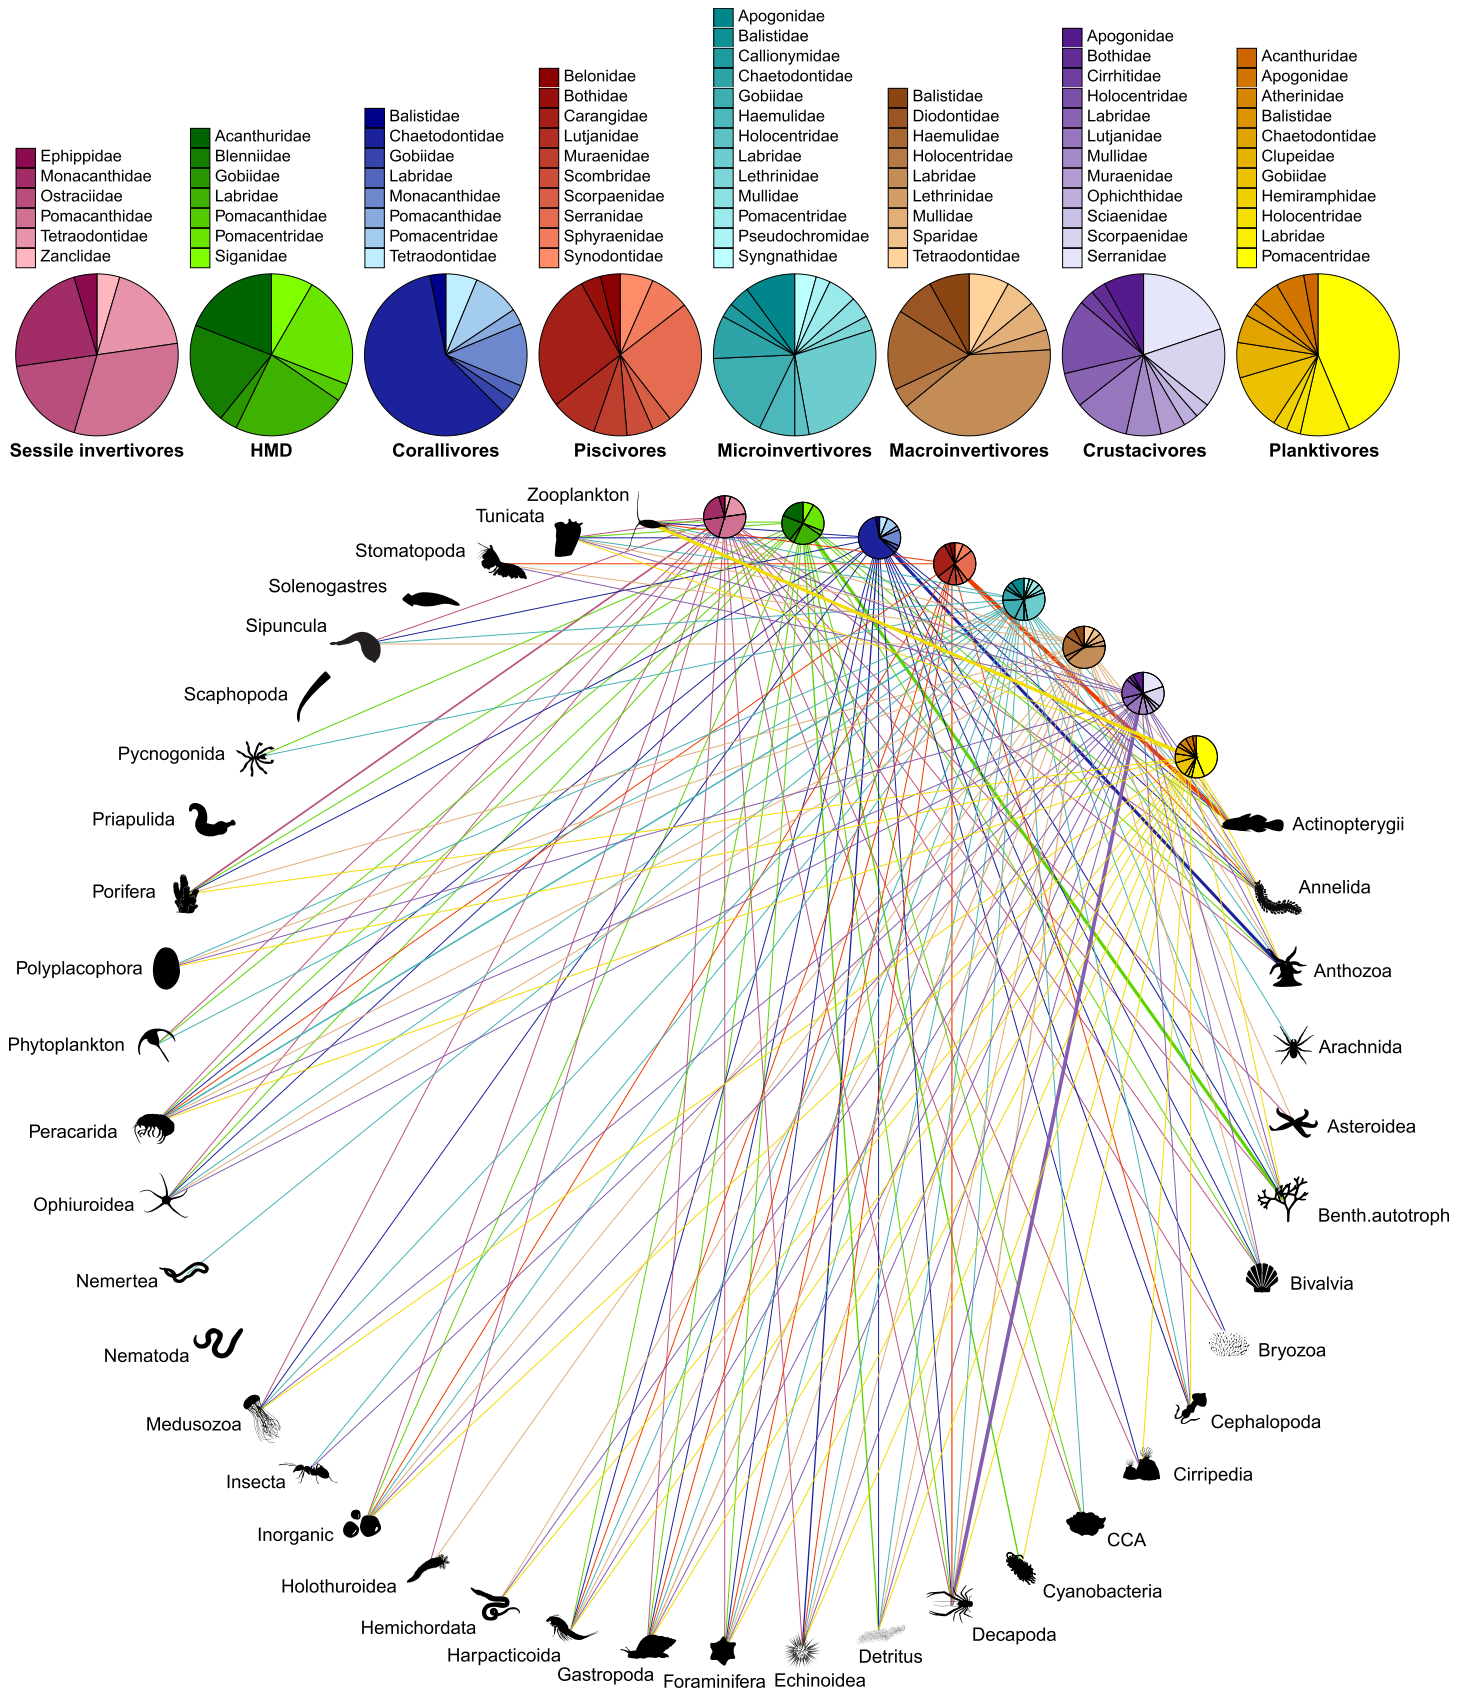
Ephippidae
Monacanthidae
Ostraciidae
Pomacanthidae
Tetraodontidae
Zanclidae

Sessile invertivores

Acanthuridae
Blenniidae
Gobiidae
Labridae
Pomacanthidae
Pomacentridae
Siganidae

HMD

Balistidae
Chaetodontidae
Gobiidae
Labridae
Monacanthidae
Pomacanthidae
Pomacentridae
Tetraodontidae

Corallivores

Belonidae
Bothidae
Carangidae
Lutjanidae
Muraenidae
Scombridae
Scorpaenidae
Serranidae
Sphyraenidae
Synodontidae

Piscivores

Apogonidae
Balistidae
Callionymidae
Chaetodontidae
Gobiidae
Haemulidae
Holocentridae
Labridae
Lethrinidae
Mullidae
Pomacentridae
Pseudochromidae
Syngnathidae

Microinvertivores

Balistidae
Diodontidae
Haemulidae
Holocentridae
Labridae
Lethrinidae
Mullidae
Sparidae
Tetraodontidae

Macroinvertivores

Apogonidae
Bothidae
Cirrhitidae
Holocentridae
Labridae
Lutjanidae
Mullidae
Muraenidae
Ophichthidae
Sciaenidae
Scorpaenidae
Serranidae

Crustacivores

Acanthuridae
Apogonidae
Atherinidae
Balistidae
Chaetodontidae
Clupeidae
Gobiidae
Hemiramphidae
Holocentridae
Labridae
Pomacentridae

Planktivores

Zooplankton
Tunicata
Stomatopoda
Solenogastres
Sipuncula
Scaphopoda
Pycnogonida
Priapulida
Porifera
Polyplacophora
Phytoplankton
Peracarida
Ophiuroidea
Nemertea
Nematoda
Medusozoa
Insecta
Inorganic
Holothuroidea
Hemichordata
Harpacticoida
Gastropoda
Foraminifera
Echinoidea
Detritus
Decapoda
Cyanobacteria
CCA
Cirripedia
Cephalopoda
Bryozoa
Bivalvia
Benth.autotroph
Asteroidea
Arachnida
Anthozoa
Annelida
Actinopterygii